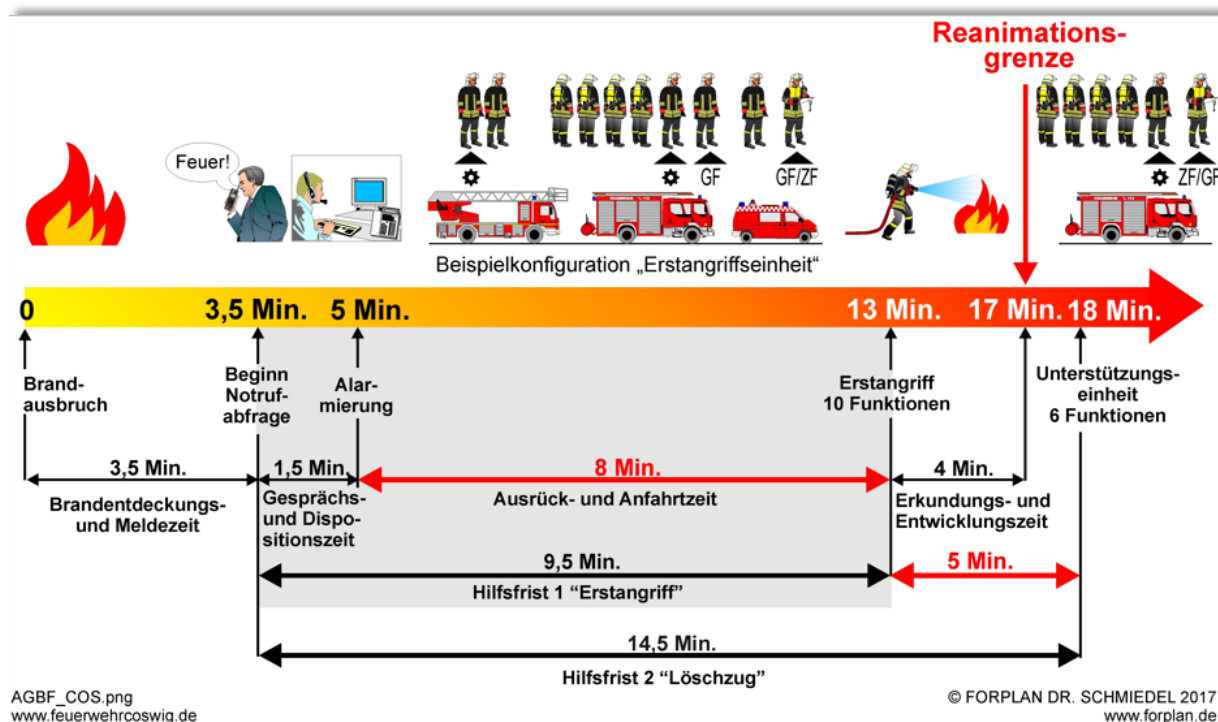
Reanimationsgrenze

Feuer!

GF

GF/ZF

ZF/GF

Beispielkonfiguration „Erstangriffseinheit“

0

3,5 Min.

5 Min.

13 Min.

17 Min.

18 Min.

Brandausbruch

Beginn Notrufabfrage

Alarmierung

Erstangriff 10 Funktionen

Unterstützungseinheit 6 Funktionen

3,5 Min.

Brandentdeckungs- und Meldezeit

1,5 Min.

Gesprächs- und Dispositionszeit

8 Min.

Ausrück- und Anfahrtzeit

4 Min.

Erkundungs- und Entwicklungszeit

9,5 Min.

Hilfsfrist 1 “Erstangriff”

5 Min.

14,5 Min.

Hilfsfrist 2 “Löschzug”

AGBF_COS.png
www.feuerwehrcoswig.de

© FORPLAN DR. SCHMIEDEL 2017
www.forplan.de